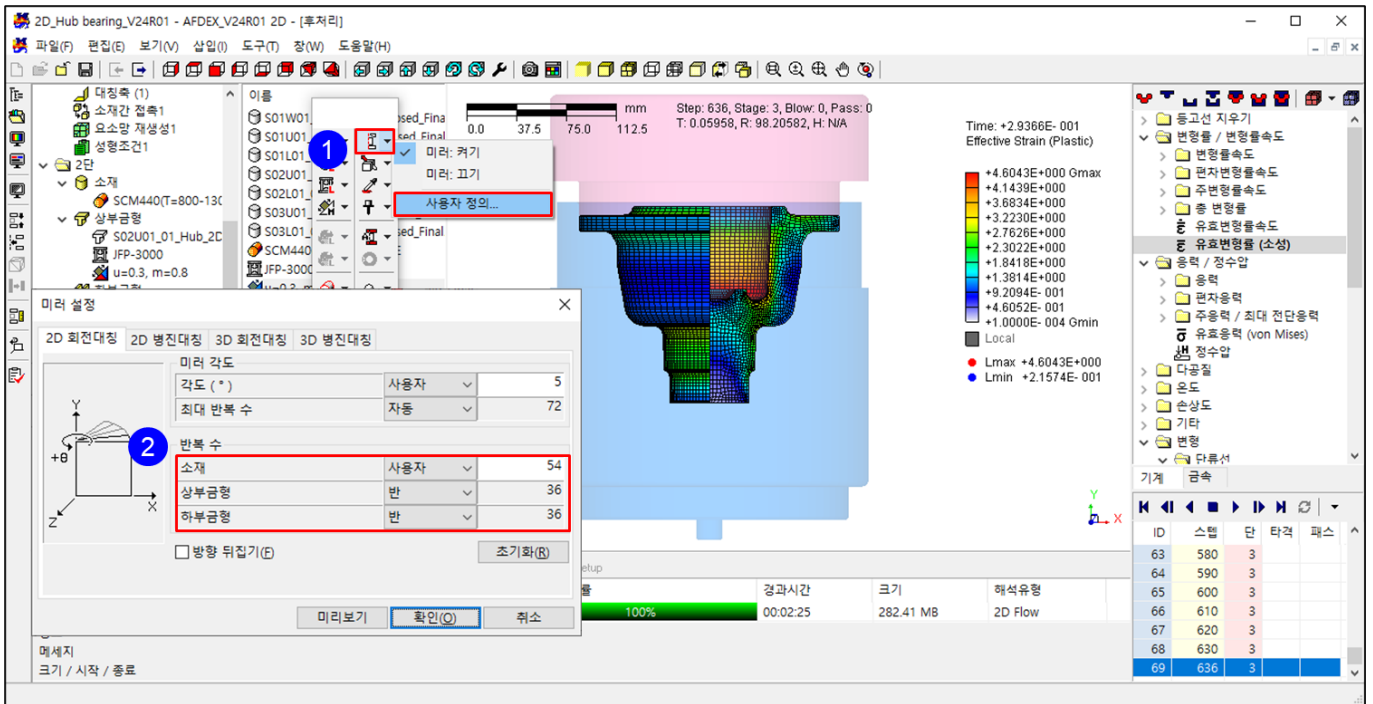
2D_Hub bearing_V24R01 - AFDEX_V24R01 2D - [후처리]

파일(F) 편집(E) 보기(V) 삽입(I) 도구(T) 창(W) 도움말(H)

대칭축 (1)
소재간 접촉1
요소망 재생성1
성형조건1
2단
소재
SCM440(T=800-130
상부금형
S02U01_01_Hub_2D
JFP-3000
u=0.3, m=0.8

이름
S01W01
S01U01
S01L01
S02U01
S02L01
S03U01
S03L01
SCM440
JFP-3000

sed_Fina
sed_Final
sed_Final

1

미러: 켜기
미러: 끄기
사용자 정의...

mm
0.0 37.5 75.0 112.5

Step: 636, Stage: 3, Blow: 0, Pass: 0
T: 0.05958, R: 98.20582, H: N/A

Time: +2.9366E- 001
Effective Strain (Plastic)

+4.6043E+000 Gmax
+4.1439E+000
+3.6834E+000
+3.2230E+000
+2.7626E+000
+2.3022E+000
+1.8418E+000
+1.3814E+000
+9.2094E- 001
+4.6052E- 001
+1.0000E- 004 Gmin
Local

Lmax +4.6043E+000
Lmin +2.1574E- 001

미러 설정

2D 회전대칭 | 2D 병진대칭 | 3D 회전대칭 | 3D 병진대칭

미러 각도
| 각도 ( ° ) | 사용자 | 5 |
|---|---|---|
| 최대 반복 수 | 자동 | 72 |

2

반복 수
| 소재 | 사용자 | 54 |
|---|---|---|
| 상부금형 | 반 | 36 |
| 하부금형 | 반 | 36 |

Y
+θ
X
Z

방향 뒤집기(F)
초기화(R)

미리보기 확인(O) 취소

etup
률 경과시간 크기 해석유형
100% 00:02:25 282.41 MB 2D Flow

메세지
크기 / 시작 / 종료

등고선 지우기
변형률 / 변형률속도
변형률속도
편차변형률속도
주변형률속도
총 변형률
유효변형률속도
유효변형률 (소성)
응력 / 정수압
응력
편차응력
주응력 / 최대 전단응력
유효응력 (von Mises)
정수압
다공질
온도
손상도
기타
변형
단류선

기계 금속

| ID | 스텝 | 단 | 타격 | 패스 |
|---|---|---|---|---|
| 63 | 580 | 3 | | |
| 64 | 590 | 3 | | |
| 65 | 600 | 3 | | |
| 66 | 610 | 3 | | |
| 67 | 620 | 3 | | |
| 68 | 630 | 3 | | |
| 69 | 636 | 3 | | |